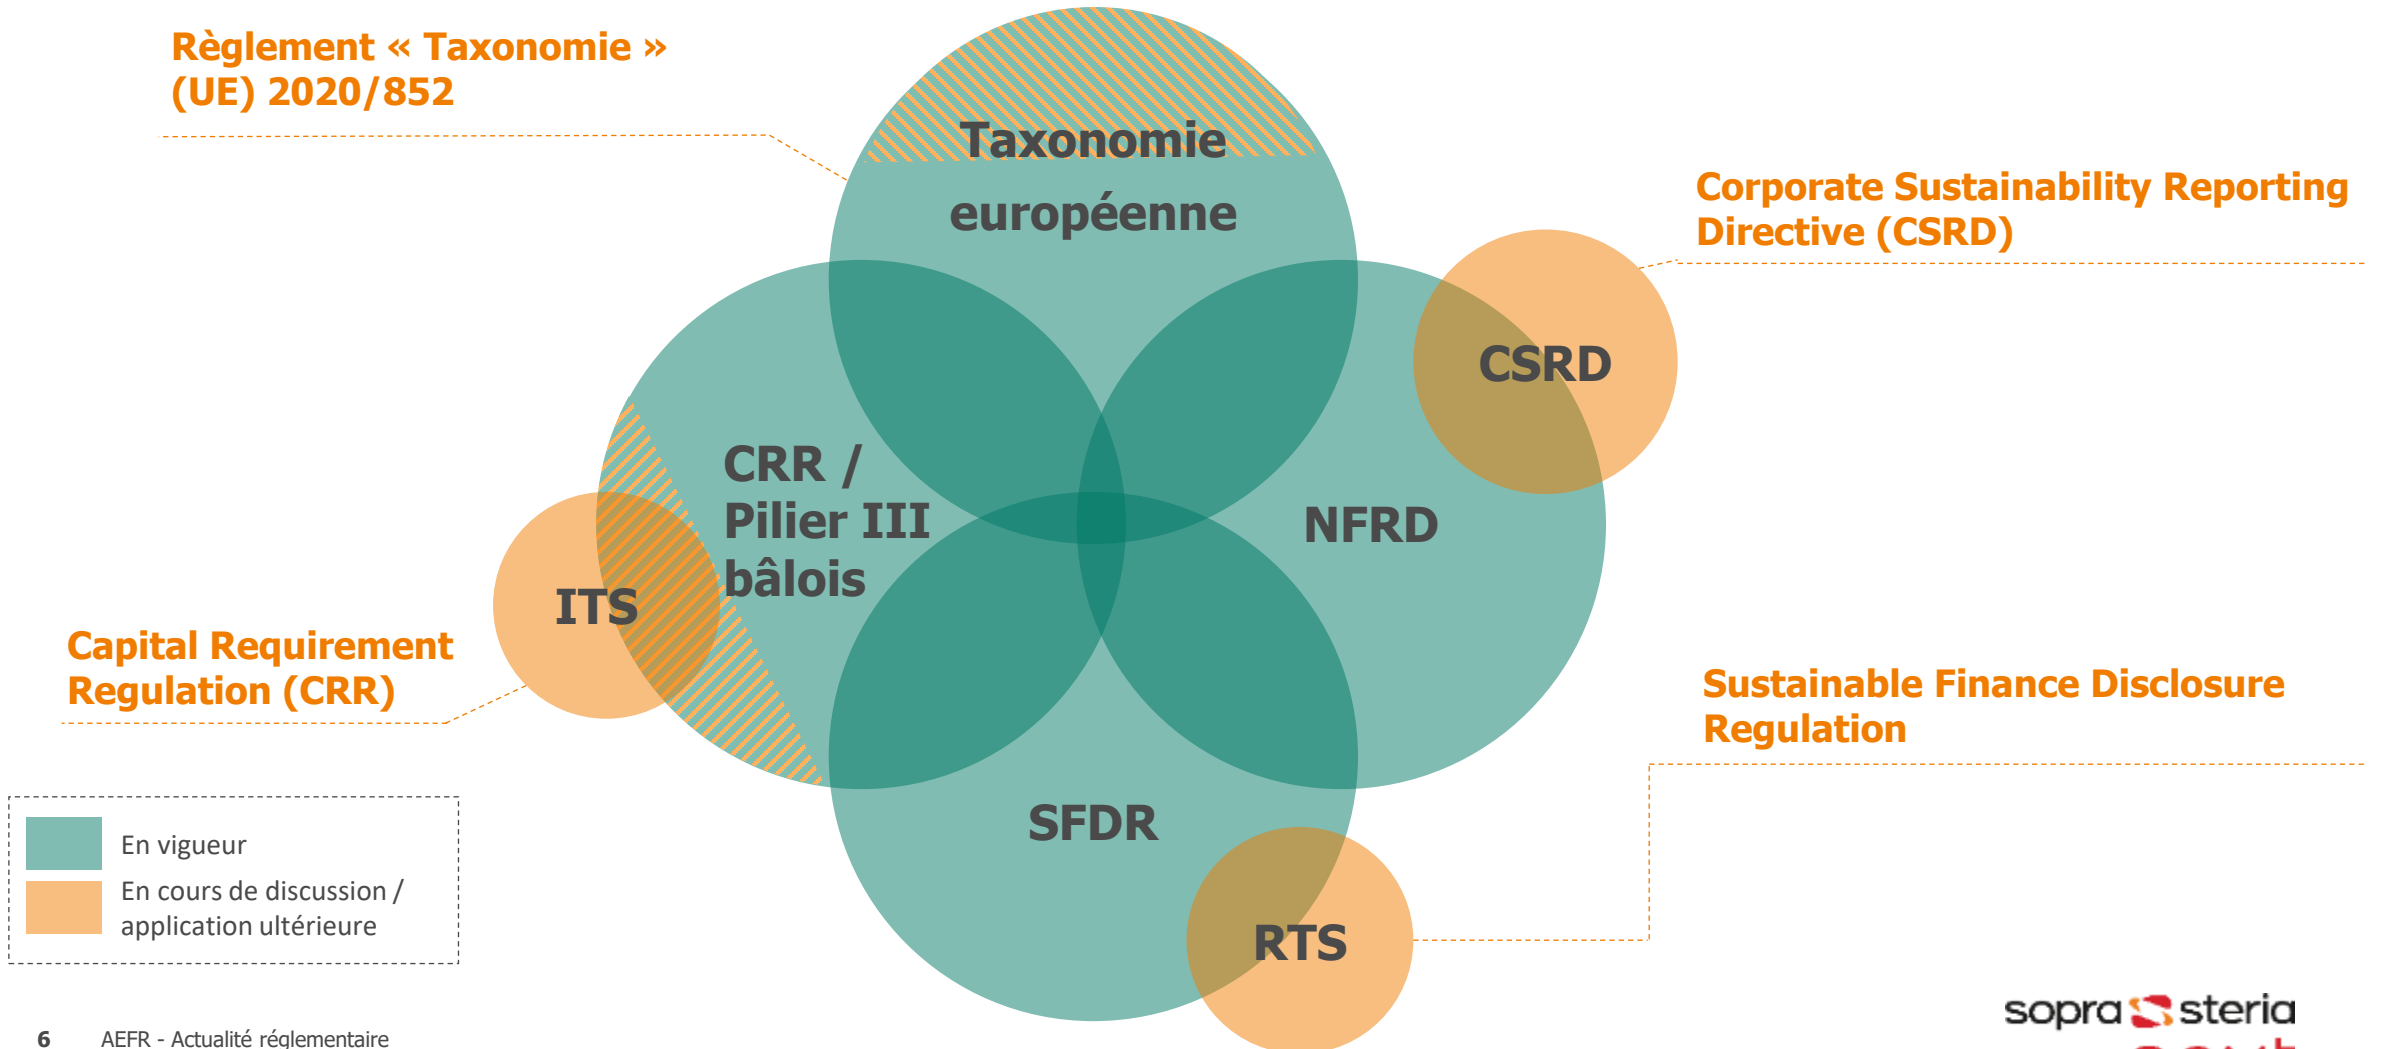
Règlement « Taxonomie » (UE) 2020/852

Taxonomie européenne

Corporate Sustainability Reporting Directive (CSRD)

CSRD

CRR / Pilier III bâlois

NFRD

ITS

Capital Requirement Regulation (CRR)

Sustainable Finance Disclosure Regulation

SFDR

RTS

En vigueur

En cours de discussion / application ultérieure

6 AEFR - Actualité réglementaire

sopra steria